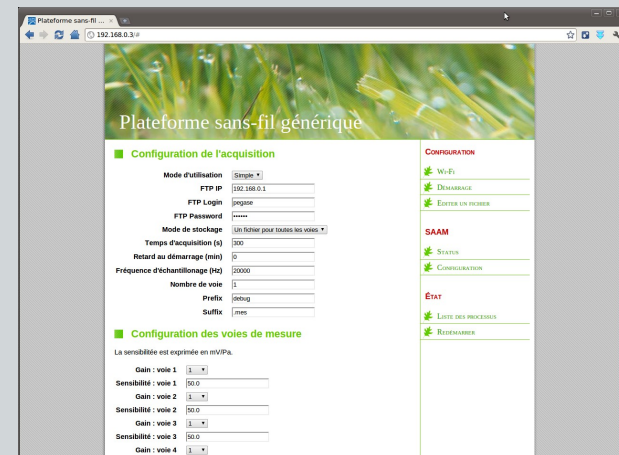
Plateforme sans-fil ... ×

192.168.0.3/#

Plateforme sans-fil générique

Configuration de l'acquisition

| | |
|---|---|
| Mode d'utilisation | Simple ▾ |
| FTP IP | 192.168.0.1 |
| FTP Login | pegase |
| FTP Password | •••••• |
| Mode de stockage | Un fichier pour toutes les voies ▾ |
| Temps d'acquisition (s) | 300 |
| Retard au démarrage (min) | 0 |
| Fréquence d'échantillonage (Hz) | 20000 |
| Nombre de voie | 1 |
| Prefix | debug |
| Suffix | .mes |

Configuration des voies de mesure

La sensibilitée est exprimée en mV/Pa.

| | |
|---|---|
| Gain : voie 1 | 1 ▾ |
| Sensibilité : voie 1 | 50.0 |
| Gain : voie 2 | 1 ▾ |
| Sensibilité : voie 2 | 50.0 |
| Gain : voie 3 | 1 ▾ |
| Sensibilité : voie 3 | 50.0 |
| Gain : voie 4 | 1 ▾ |

Configuration

Wi-Fi

Démarrage

Editer un fichier

SAAM

Status

Configuration

État

Liste des processus

Redémarrer